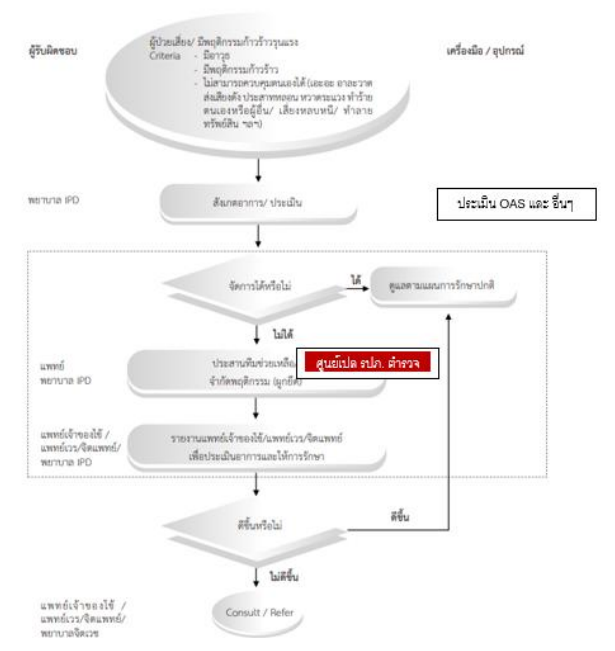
ผู้รับผิดชอบ

ผู้ป่วยเสี่ยง/ มีพฤติกรรมก้าวร้าวรุนแรง
Criteria - มีอาวุธ
- มีพฤติกรรมก้าวร้าว
- ไม่สามารถควบคุมตนเองได้ (ละเอะ อาละวาด ส่งเสียงดัง ประสาทหลอน หวาดระแวง ทำร้ายตนเองหรือผู้อื่น/ เสี่ยงหลบหนี/ ทำลายทรัพย์สิน ฯลฯ)

เครื่องมือ / อุปกรณ์

พยาบาล IPD

สังเกตอาการ/ ประเมิน

ประเมิน OAS และ อื่นๆ

จัดการได้หรือไม่

ได้

ดูแลตามแผนการรักษาปกติ

ไม่ได้

แพทย์
พยาบาล IPD

ประสานทีมช่วยเหลือ
จำกัดพฤติกรรม (ผูกยึด)

ศูนย์เปล รปภ. ตำรวจ

แพทย์เจ้าของไข้ /
แพทย์เวร/จิตแพทย์/
พยาบาล IPD

รายงานแพทย์เจ้าของไข้/แพทย์เวร/จิตแพทย์
เพื่อประเมินอาการและให้การรักษา

ดีขึ้นหรือไม่

ดีขึ้น

ไม่ดีขึ้น

แพทย์เจ้าของไข้ /
แพทย์เวร/จิตแพทย์/
พยาบาลจิตเวช

Consult / Refer